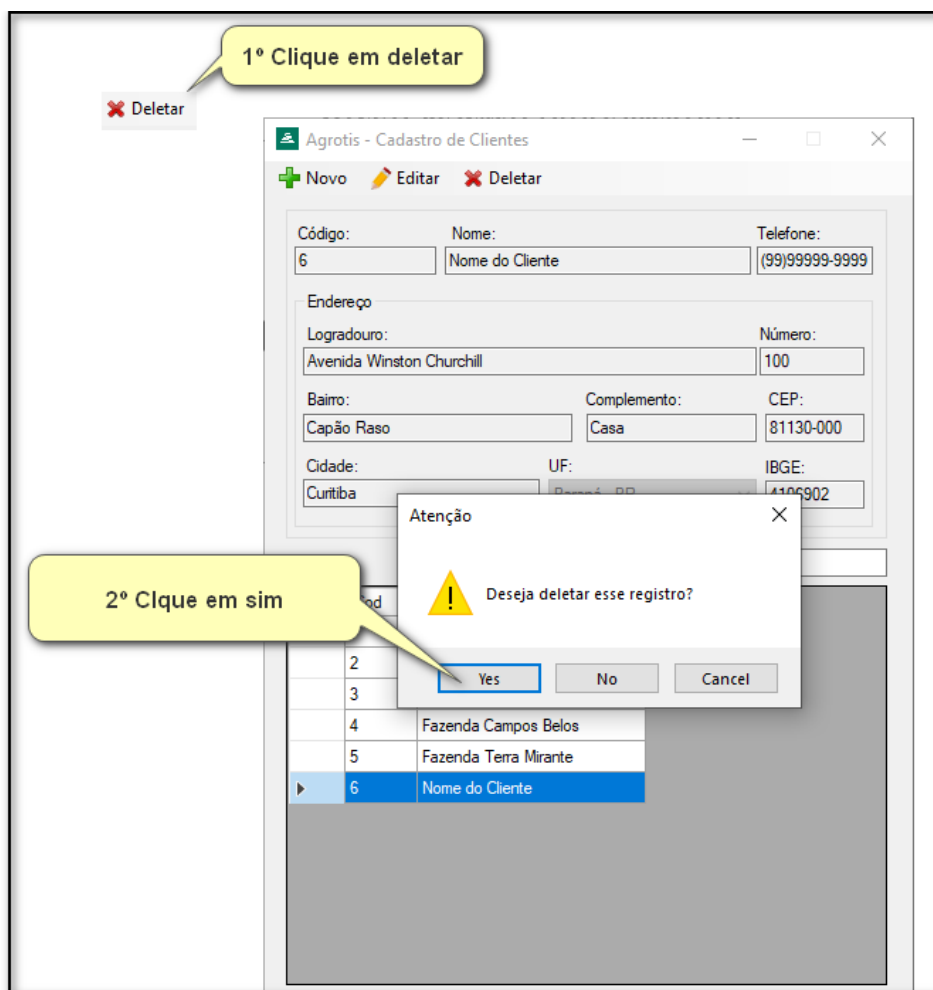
1º Clique em deletar

Deletar

Agrotis - Cadastro de Clientes

Novo Editar Deletar

Código:
6

Nome:
Nome do Cliente

Telefone:
(99)99999-9999

Endereço

Logradouro:
Avenida Winston Churchill

Número:
100

Bairro:
Capão Raso

Complemento:
Casa

CEP:
81130-000

Cidade:
Curitiba

UF:
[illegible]

IBGE:
4106902

Atenção

Deseja deletar esse registro?

Yes No Cancel

2º Clque em sim

| Cod | |
|---|---|
| 2 | |
| 3 | |
| 4 | Fazenda Campos Belos |
| 5 | Fazenda Terra Mirante |
| 6 | Nome do Cliente |